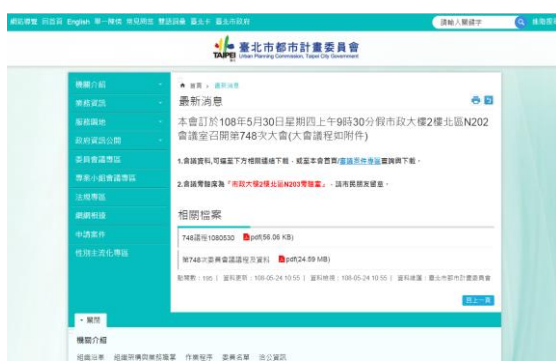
網站導覽 回首頁 English 單一窗口 常見問答 雙語詞彙 臺北卡 臺北市政府

請輸入關鍵字 進階搜尋

TAIPEI 臺北市都市計畫委員會
Urban Planning Commission, Taipei City Government

機關介紹
業務資訊
服務園地
政府資訊公開
委員會議專區
專案小組會議專區
法規專區
網網相連
申請案件
性別主流化專區

首頁 > 最新消息

最新消息

本會訂於108年5月30日星期四上午9時30分假市政大樓2樓北區N202會議室召開第748次大會(大會議程如附件)

1.會議資料,可逕至下方相關檔案下載,或至本會首頁/會議委員專區查詢與下載。

2.會議場地改為「市政大樓2樓北區N203會議室」,請市民朋友留意。

相關檔案

748議程1080530 pdf(56.06 KB)

第748次委員會議議程及資料 pdf(24.59 MB)

點閱數:195 | 資料更新:108-05-24 10:55 | 資料檢視:108-05-24 10:55 | 資料維護:臺北市都市計畫委員會

回上一頁

關閉

機關介紹

組織沿革 組織架構與業務職掌 作業程序 委員名單 出公資訊